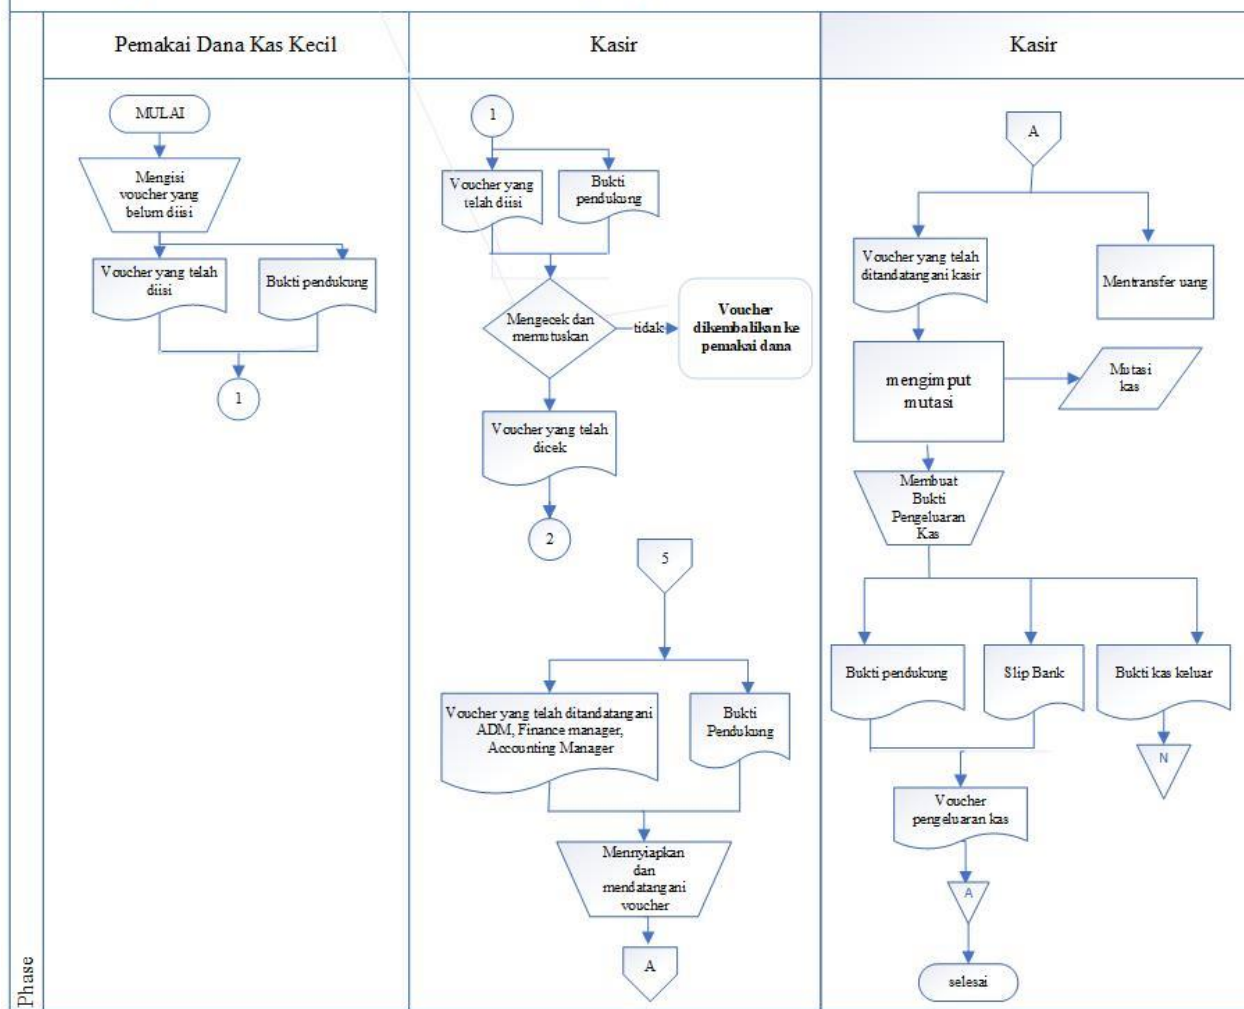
Pemakai Dana Kas Kecil

Kasir

Kasir

MULAI

Mengisi voucher yang belum diisi

Voucher yang telah diisi

Bukti pendukung

1

1

Voucher yang telah diisi

Bukti pendukung

Mengecek dan memutuskan

tidak

Voucher dikembalikan ke pemakai dana

Voucher yang telah dicek

2

5

Voucher yang telah ditandatangani ADM, Finance manager, Accounting Manager

Bukti Pendukung

Menyiapkan dan mendatangani voucher

A

A

Voucher yang telah ditandatangani kasir

Mentransfer uang

mengimput mutasi

Mutasi kas

Membuat Bukti Pengeluaran Kas

Bukti pendukung

Slip Bank

Bukti kas keluar

N

Voucher pengeluaran kas

A

selesai

Phase